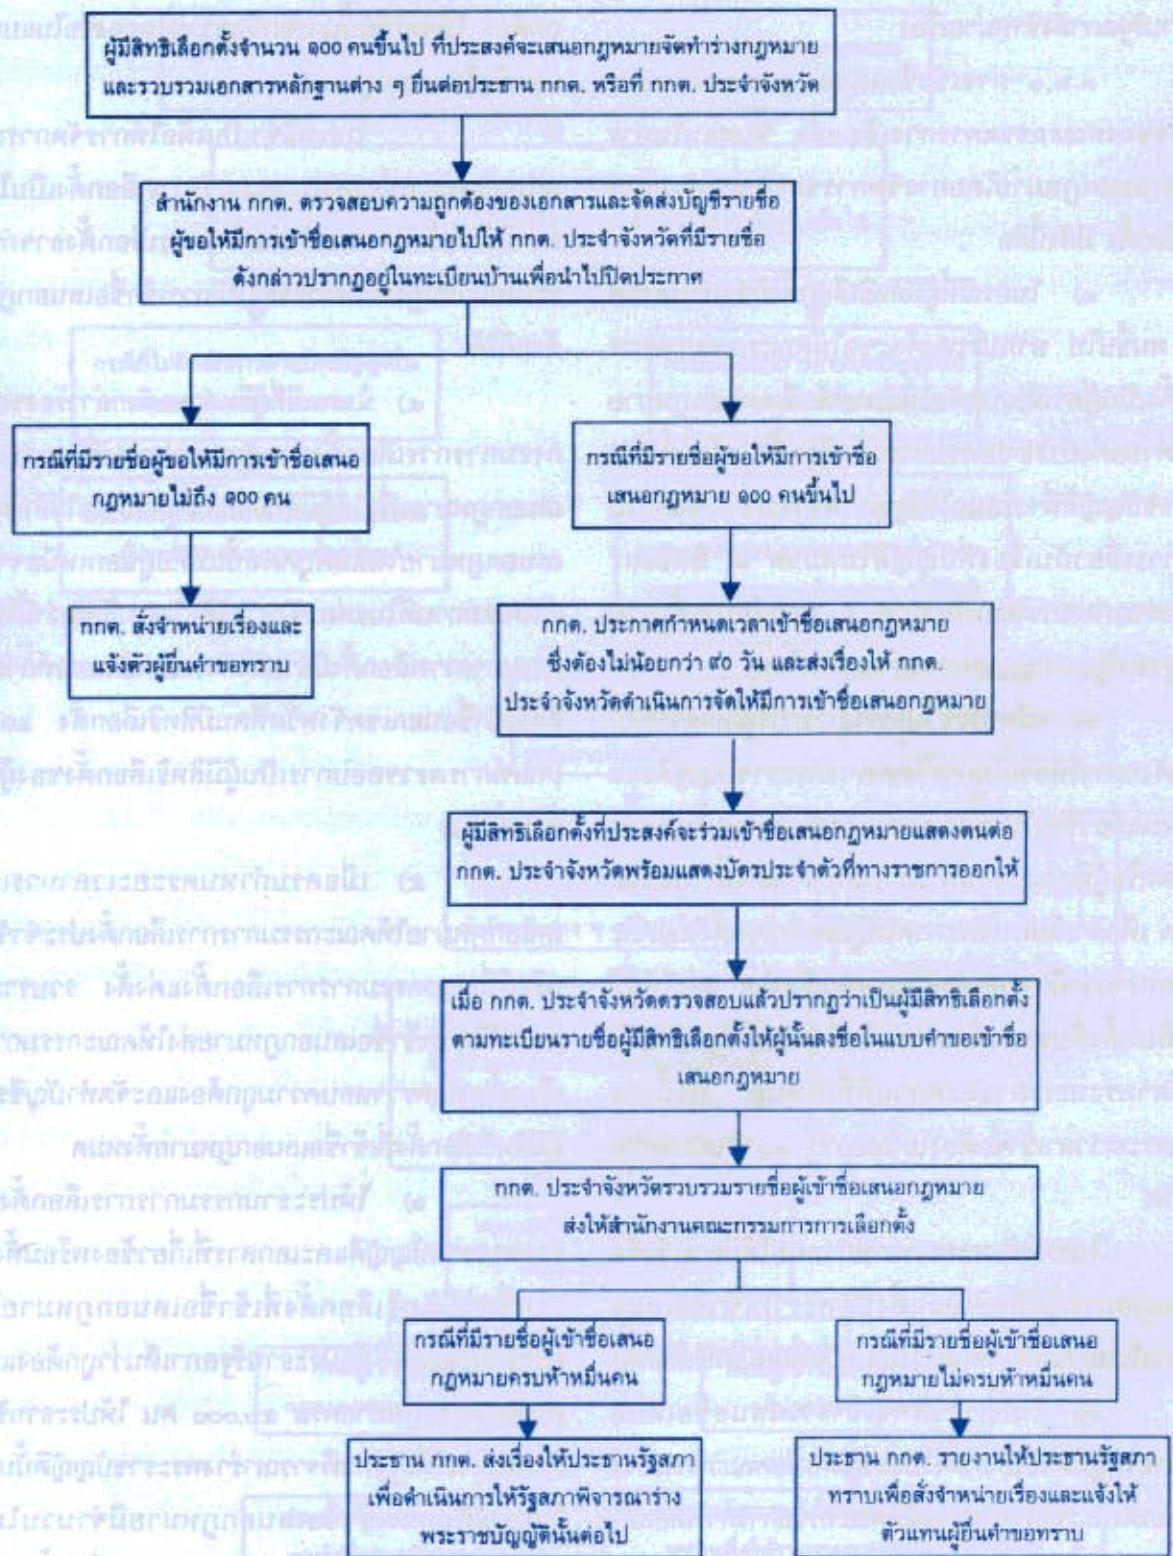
ผู้มีสิทธิเลือกตั้งจำนวน ๑๐๐ คนขึ้นไป ที่ประสงค์จะเสนอกฎหมายจัดทำร่างกฎหมาย และรวบรวมเอกสารหลักฐานต่าง ๆ ยื่นต่อประธาน กกต. หรือที่ กกต. ประจำจังหวัด

สำนักงาน กกต. ตรวจสอบความถูกต้องของเอกสารและจัดส่งบัญชีรายชื่อผู้ขอให้มีการเข้าชื่อเสนอกฎหมายไปให้ กกต. ประจำจังหวัดที่มีรายชื่อดังกล่าวปรากฏอยู่ในทะเบียนบ้านเพื่อนำไปปิดประกาศ

กรณีที่มีรายชื่อผู้ขอให้มีการเข้าชื่อเสนอกฎหมายไม่ถึง ๑๐๐ คน

กกต. สั่งจำหน่ายเรื่องและแจ้งตัวผู้ยื่นคำขอทราบ

กรณีที่มีรายชื่อผู้ขอให้มีการเข้าชื่อเสนอกฎหมาย ๑๐๐ คนขึ้นไป

กกต. ประกาศกำหนดเวลาเข้าชื่อเสนอกฎหมาย ซึ่งต้องไม่น้อยกว่า ๙๐ วัน และส่งเรื่องให้ กกต. ประจำจังหวัดดำเนินการจัดให้มีการเข้าชื่อเสนอกฎหมาย

ผู้มีสิทธิเลือกตั้งที่ประสงค์จะร่วมเข้าชื่อเสนอกฎหมายแสดงตนต่อ กกต. ประจำจังหวัดพร้อมแสดงบัตรประจำตัวที่ทางราชการออกให้

เมื่อ กกต. ประจำจังหวัดตรวจสอบแล้วปรากฏว่าเป็นผู้มีสิทธิเลือกตั้งตามทะเบียนรายชื่อผู้มีสิทธิเลือกตั้งให้ผู้นั้นลงชื่อในแบบคำขอเข้าชื่อเสนอกฎหมาย

กกต. ประจำจังหวัดรวบรวมรายชื่อผู้เข้าชื่อเสนอกฎหมาย ส่งให้สำนักงานคณะกรรมการการเลือกตั้ง

กรณีที่มีรายชื่อผู้เข้าชื่อเสนอกฎหมายครบห้าหมื่นคน

กรณีที่มีรายชื่อผู้เข้าชื่อเสนอกฎหมายไม่ครบห้าหมื่นคน

ประธาน กกต. ส่งเรื่องให้ประธานรัฐสภาเพื่อดำเนินการให้รัฐสภาพิจารณาร่างพระราชบัญญัตินั้นต่อไป

ประธาน กกต. รายงานให้ประธานรัฐสภาทราบเพื่อสั่งจำหน่ายเรื่องและแจ้งให้ตัวแทนผู้ยื่นคำขอทราบ